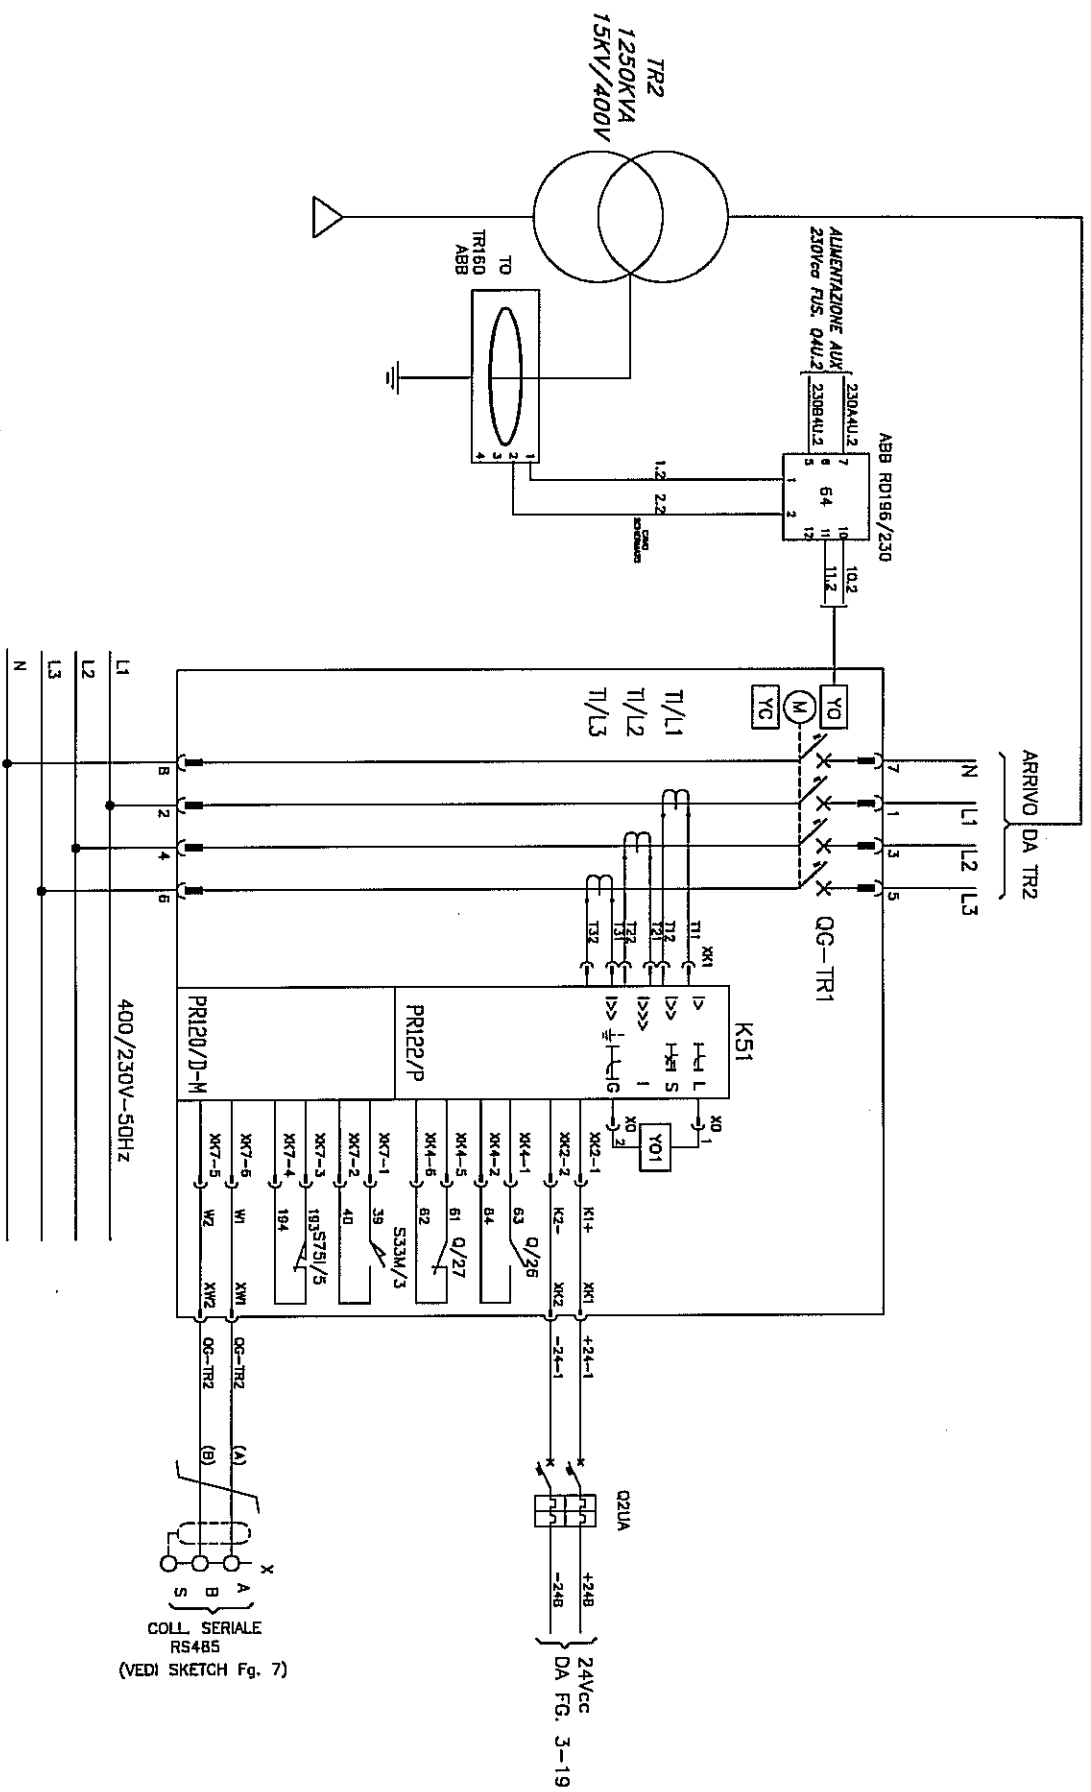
TR2
1250KVA
15KV/400V

TO
TR160
ABB

ALIMENTAZIONE AUX
230Vca FUS. Q4U.2

230A4U.2
230B4U.2

ABB RD196/230
7 8 5
1 64 2
10 11 12
1.2
2.2
10.2
11.2

1 2 3 4

ARRIVO DA TR2
N L1 L2 L3
7 1 3 5

QG-TR1

YO
M
YC

Tl/L1
Tl/L2
Tl/L3

L1
L2
L3
N

8 2 4 6

XK1
T11 T12 T21 T31 T32

K51
I> L
I>> S
I>>> I
I>> G

XO 1
YO1
XO 2

PR122/P
PR120/D-M

XK2-1 XK2-2 XK4-1 XK4-2 XK4-5 XK4-6 XK7-1 XK7-2 XK7-3 XK7-4 XK7-6 XK7-5

K1+ K2- 63 64 61 62 39 40 193 194 W1 W2

Q/26
Q/27
S33M/3
S75I/5

XK1 XK2 XW1 XW2

+24-1
-24-1
QG-TR2
QG-TR2
(A)
(B)

Q2UA
+24B
-24B
24Vcc
DA FG. 3-19

X
A
B
S
COLL. SERIALE
RS485
(VEDI SKETCH Fg. 7)

400/230V-50Hz